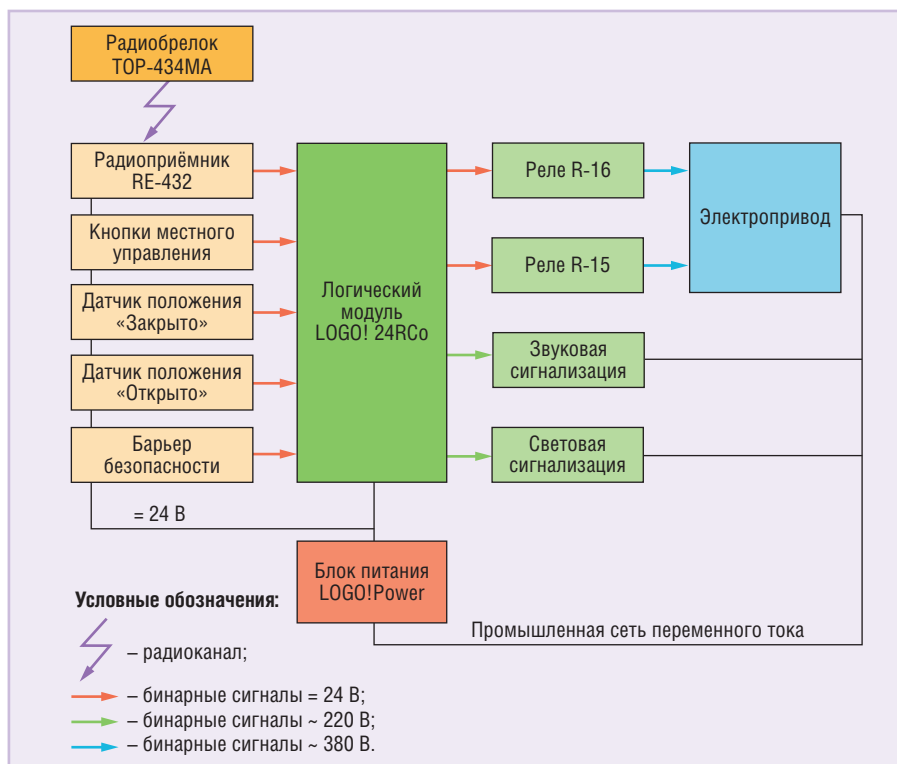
Радиобрелок TOP-434MA

Радиоприёмник RE-432

Кнопки местного управления

Датчик положения «Закрыто»

Датчик положения «Открыто»

Барьер безопасности

Логический модуль LOGO! 24RCo

Реле R-16

Реле R-15

Электропривод

Звуковая сигнализация

Световая сигнализация

= 24 В

Блок питания LOGO!Power

Промышленная сеть переменного тока

**Условные обозначения:**

– радиоканал;

– бинарные сигналы = 24 В;

– бинарные сигналы ~ 220 В;

– бинарные сигналы ~ 380 В.